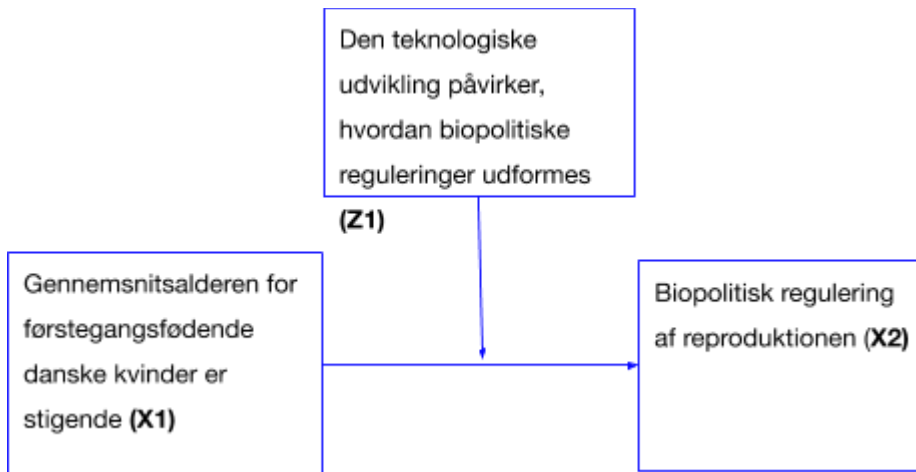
Den teknologiske udvikling påvirker, hvordan biopolitiske reguleringer udformes

**(Z1)**

Gennemsnitsalderen for førstegangsfødende danske kvinder er stigende **(X1)**

Biopolitisk regulering af reproduktionen (**X2)**